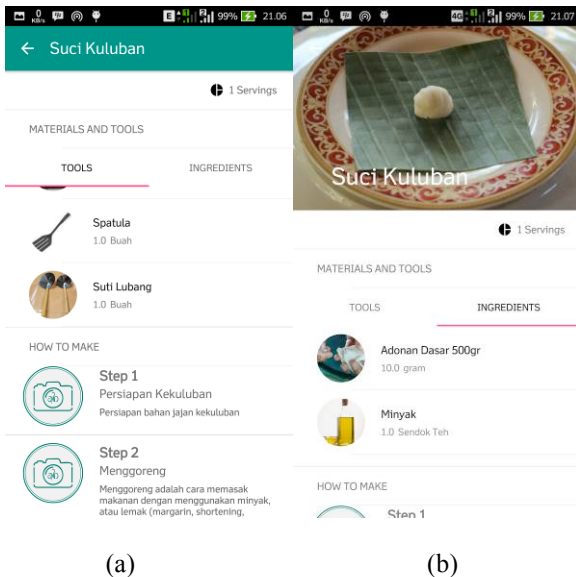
0 KB/s 99% 21.06

← Suci Kuluban

1 Servings

MATERIALS AND TOOLS

TOOLS INGREDIENTS

Spatula
1.0 Buah

Suti Lubang
1.0 Buah

HOW TO MAKE

Step 1
Persiapan Kekuluban
Persiapan bahan jajan kekuluban

Step 2
Menggoreng
Menggoreng adalah cara memasak makanan dengan menggunakan minyak, atau lemak (margarin, shortening,

(a)

0 KB/s 4G 99% 21.07

Suci Kuluban

1 Servings

MATERIALS AND TOOLS

TOOLS INGREDIENTS

Adonan Dasar 500gr
10.0 gram

Minyak
1.0 Sendok Teh

HOW TO MAKE

Step 1

(b)